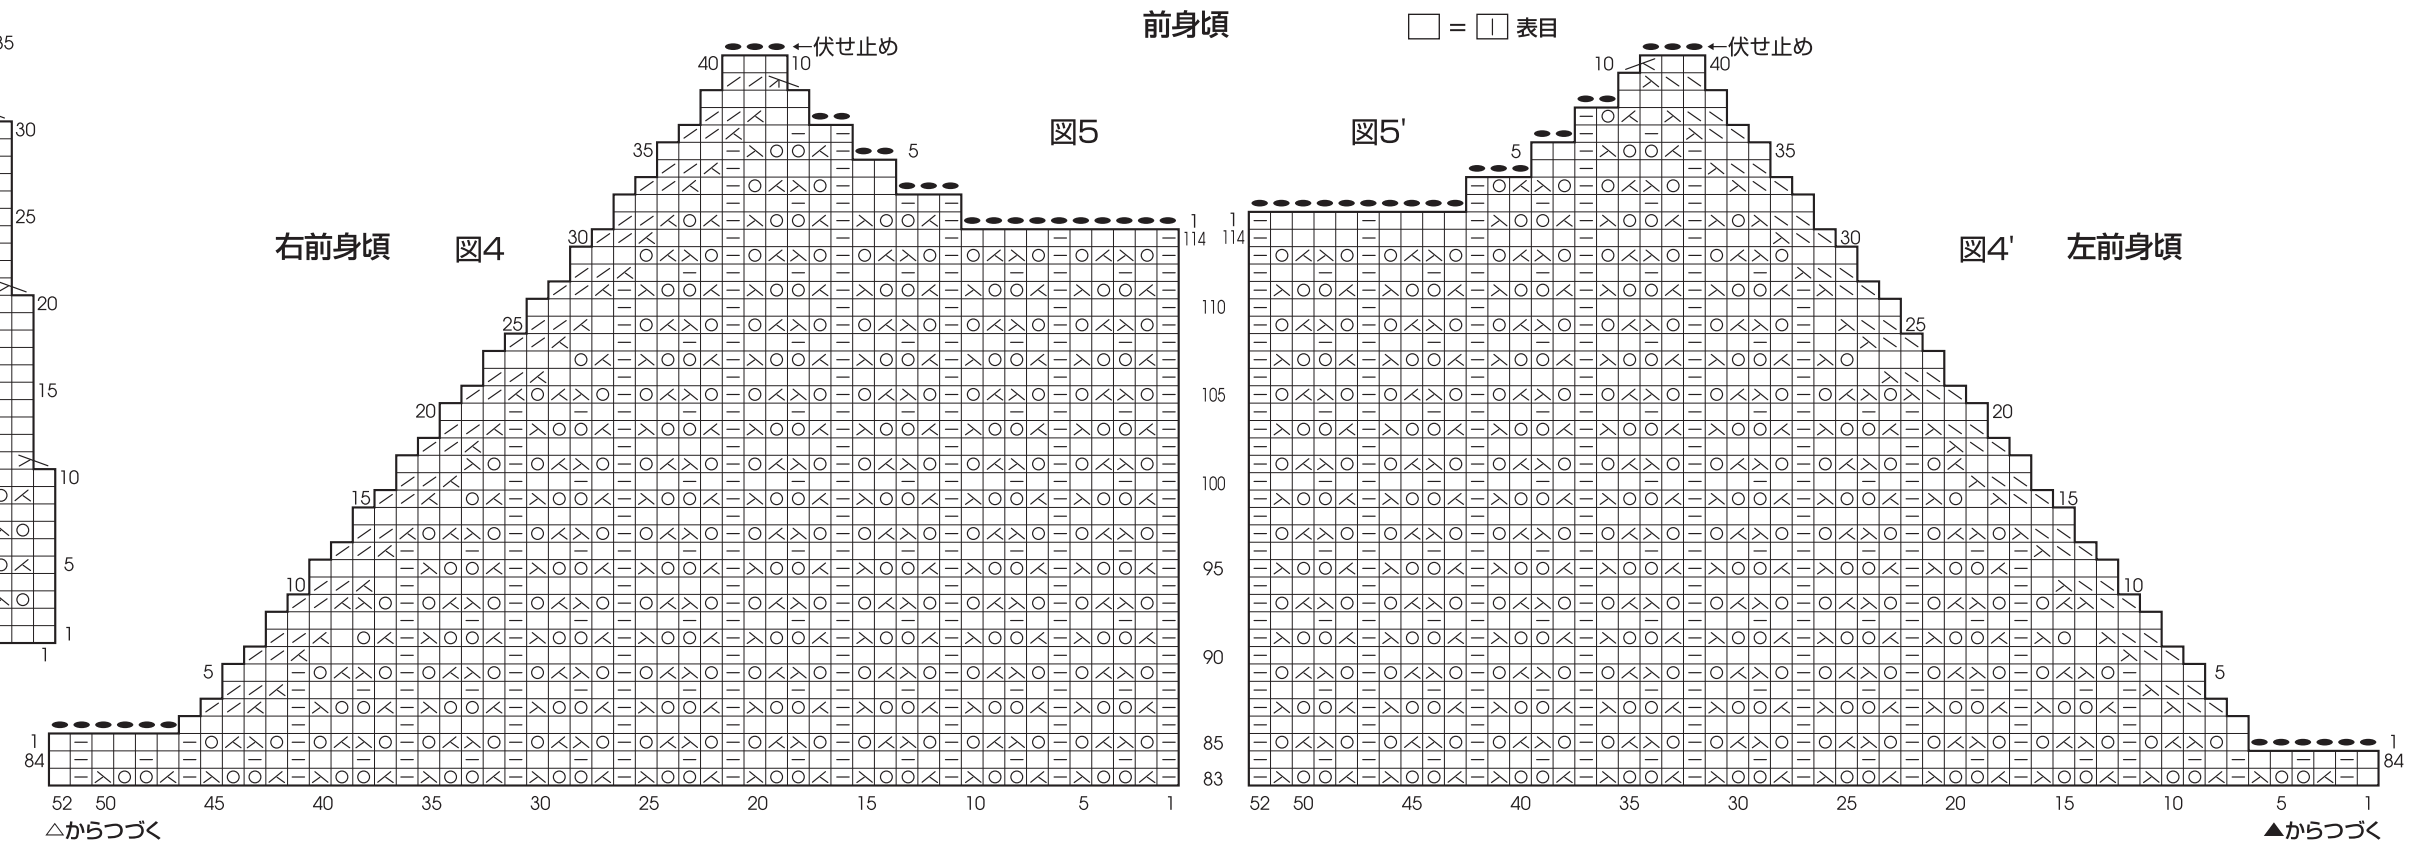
前身頃

$\square$ = $|$ 表目

←伏せ止め

←伏せ止め

図5

図5'

右前身頃

図4

図4'

左前身頃

35
30
25
20
15
10
5
1
1

40 10
35 5
30
25
20
15
10
5
1
84

10 40
5
35
30
25
20
15
10
5
1
84

1
114
110
105
100
95
90
85
83

52 50 45 40 35 30 25 20 15 10 5 1

52 50 45 40 35 30 25 20 15 10 5 1

△からつづく

▲からつづく